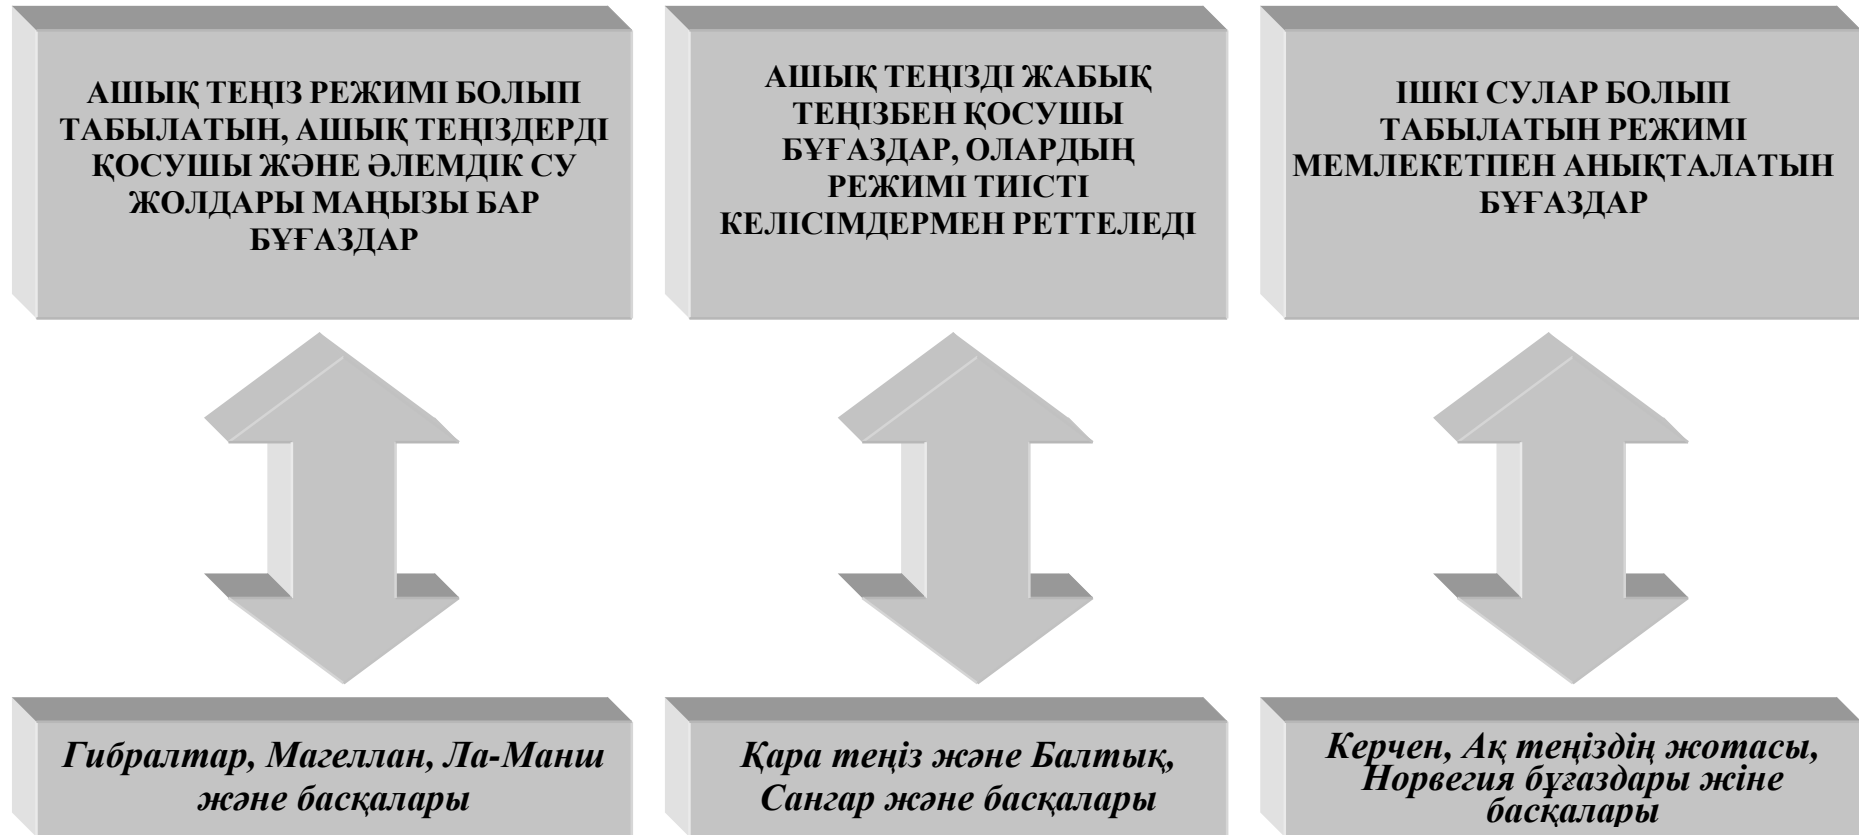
АШЫҚ ТЕҢІЗ РЕЖИМІ БОЛЫП ТАБЫЛАТЫН, АШЫҚ ТЕҢІЗДЕРДІ ҚОСУШЫ ЖӘНЕ ӘЛЕМДІК СУ ЖОЛДАРЫ МАҢЫЗЫ БАР БҰҒАЗДАР

АШЫҚ ТЕҢІЗДІ ЖАБЫҚ ТЕҢІЗБЕН ҚОСУШЫ БҰҒАЗДАР, ОЛАРДЫҢ РЕЖИМІ ТИІСТІ КЕЛІСІМДЕРМЕН РЕТТЕЛЕДІ

ІШКІ СУЛАР БОЛЫП ТАБЫЛАТЫН РЕЖИМІ МЕМЛЕКЕТПЕН АНЫҚТАЛАТЫН БҰҒАЗДАР

Гибралтар, Магеллан, Ла-Манш және басқалары

Қара теңіз және Балтық, Сангар және басқалары

Керчен, Ақ теңіздің жотасы, Норвегия бұғаздары жіне басқалары